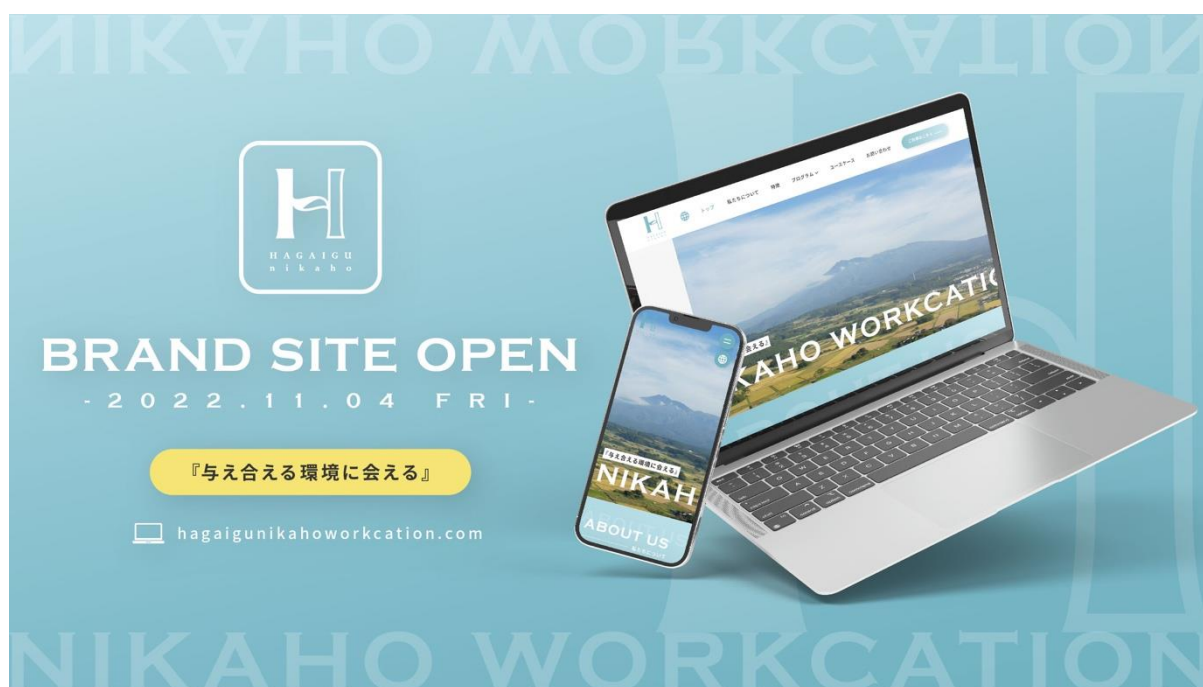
NIKAHO WORKCATION

HAGAIGU
nikaho

BRAND SITE OPEN
-2022.11.04 FRI-

『与え合える環境に会える』

hagaigunikahoworkcation.com

トップ
私たちについて
特徴
プログラム
コーワーク
お問い合わせ

会える』
KAHO WORKCATIO

「与え合える環境に会える」
NIKAH

ABOUT US

NIKAHO WORKCATION